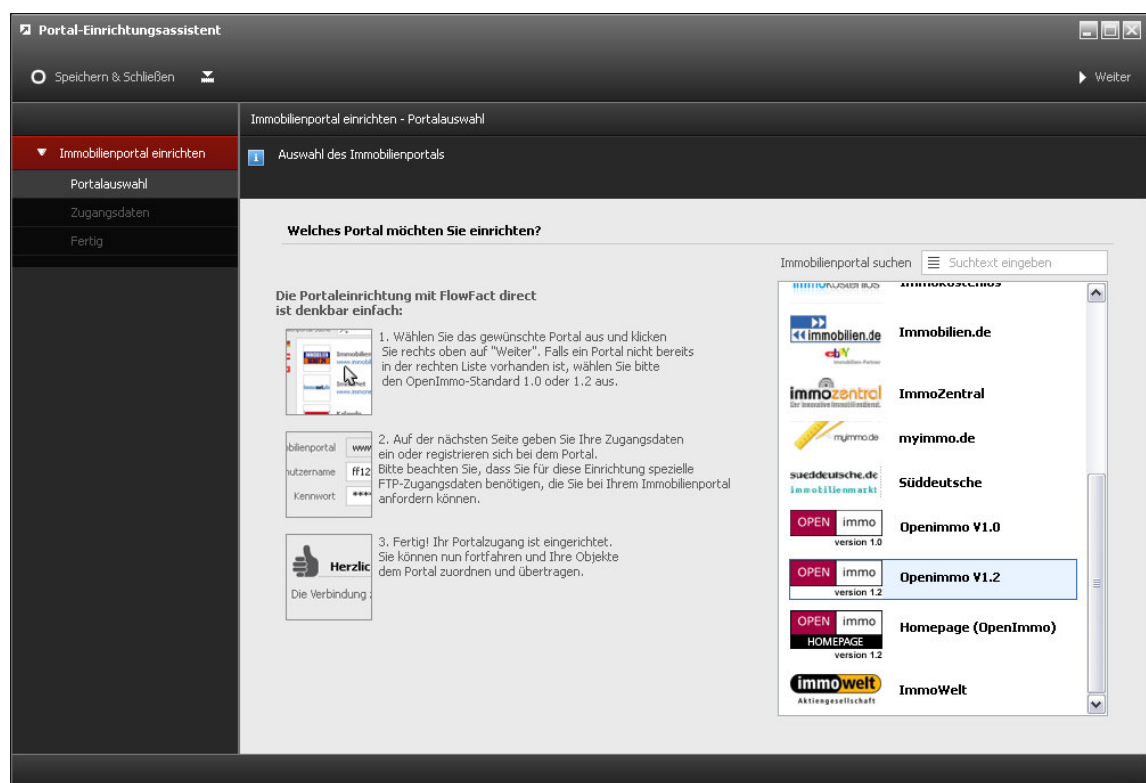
Portal-Einrichtungsassistent

Speichern & Schließen

Weiter

Immobilienportal einrichten

Portalauswahl

Zugangsdaten

Fertig

Immobilienportal einrichten - Portalauswahl

Auswahl des Immobilienportals

Welches Portal möchten Sie einrichten?

Immobilienportal suchen Suchtext eingeben

Die Portaleinrichtung mit FlowFact direct ist denkbar einfach:

1. Wählen Sie das gewünschte Portal aus und klicken Sie rechts oben auf "Weiter". Falls ein Portal nicht bereits in der rechten Liste vorhanden ist, wählen Sie bitte den OpenImmo-Standard 1.0 oder 1.2 aus.

2. Auf der nächsten Seite geben Sie Ihre Zugangsdaten ein oder registrieren sich bei dem Portal. Bitte beachten Sie, dass Sie für diese Einrichtung spezielle FTP-Zugangsdaten benötigen, die Sie bei Ihrem Immobilienportal anfordern können.

3. Fertig! Ihr Portalzugang ist eingerichtet. Sie können nun fortfahren und Ihre Objekte dem Portal zuordnen und übertragen.

bilienportal www
utzername ff12
Kennwort

Herzlic
Die Verbindung

immobilien.de
ebY
Immobilien.de

immozentral
ImmoZentral

myimmo.de
myimmo.de

sueddeutsche.de immobilienmarkt
Süddeutsche

OPEN immo version 1.0
Openimmo V1.0

OPEN immo version 1.2
Openimmo V1.2

OPEN immo HOMEPAGE version 1.2
Homepage (OpenImmo)

immowelt Aktiengesellschaft
ImmoWelt